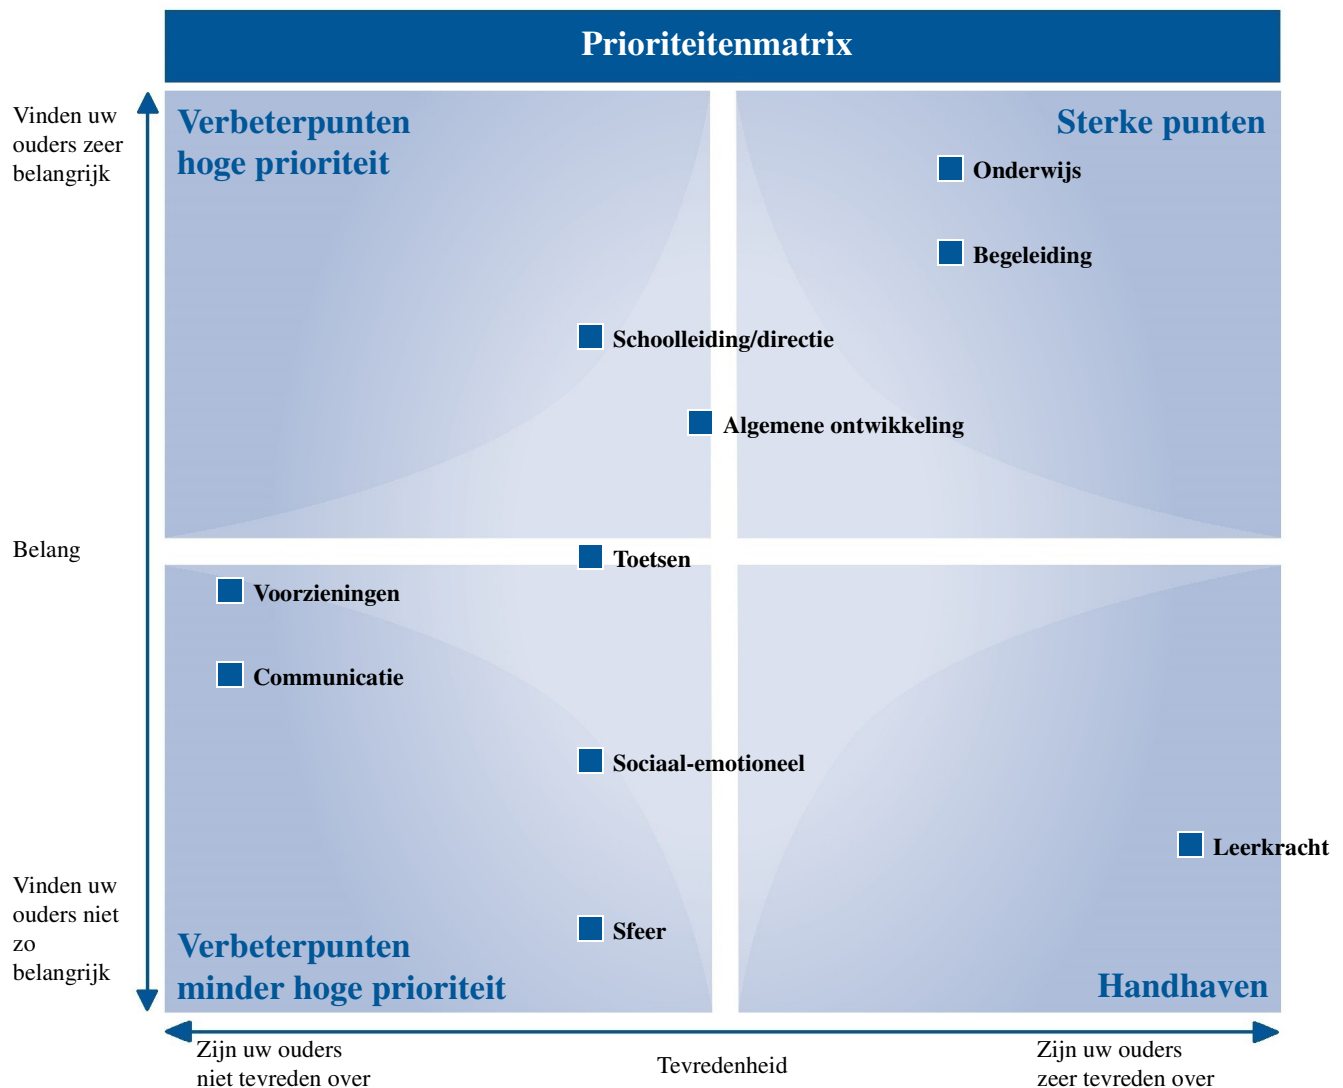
Prioriteitenmatrix

Vinden uw ouders zeer belangrijk

Belang

Vinden uw ouders niet zo belangrijk

Verbeterpunten hoge prioriteit

Sterke punten

Onderwijs

Begeleiding

Schoolleiding/directie

Algemene ontwikkeling

Toetsen

Voorzieningen

Communicatie

Sociaal-emotioneel

Leerkracht

Sfeer

Verbeterpunten minder hoge prioriteit

Handhaven

Zijn uw ouders niet tevreden over

Tevredenheid

Zijn uw ouders zeer tevreden over